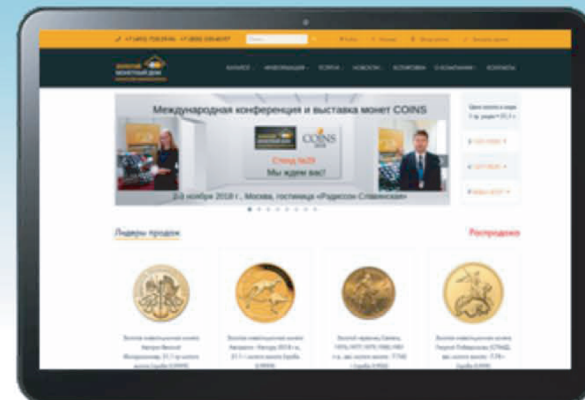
+7 (495) 730-39-66 +7 (800) 100-40-97

ЗОЛОТОЙ МОНЕТНЫЙ ДОМ

КАТАЛОГ ИНФОРМАЦИЯ УСЛУГИ НОВОСТИ КОНТАКТЫ

Международная конференция и выставка монет COINS

COINS

Стенд №29

Мы ждем вас!

2-3 ноября 2018 г., Москва, гостиница «Рэдиссон Славянская»

Лидеры продаж

Распродажа

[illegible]